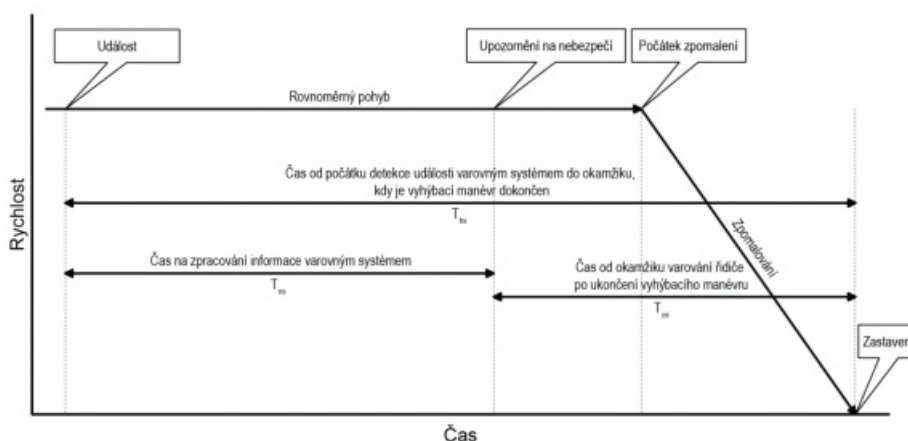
Událost

Upozornění na nebezpečí

Počátek zpomalení

Rovnoměrný pohyb

Čas od počátku detekce události varovným systémem do okamžiku, kdy je vyhýbací manévr dokončen

$T_{ts}$

Rychlost

Zpomalování

Čas na zpracování informace varovným systémem

$T_{ss}$

Čas od okamžiku varování řidiče po ukončení vyhýbacího manévru

$T_{cs}$

Zastaven

Čas